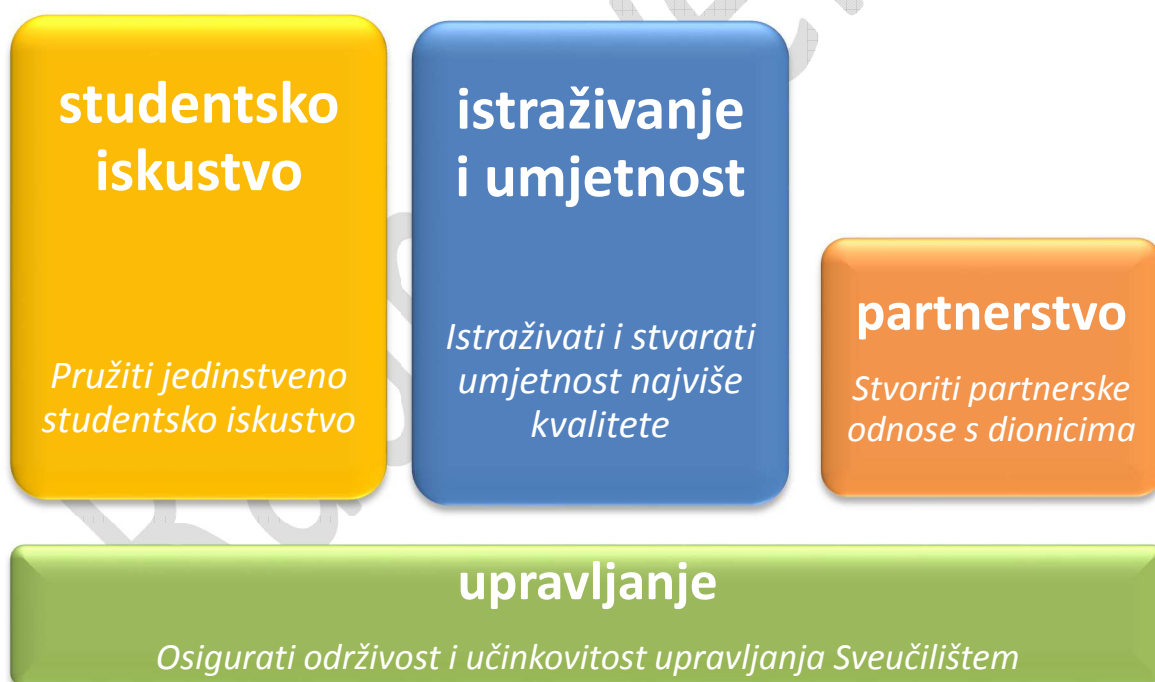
studentsko iskustvo

Pružiti jedinstveno studentsko iskustvo

istraživanje i umjetnost

Istraživati i stvarati umjetnost najviše kvalitete

partnerstvo

Stvoriti partnerske odnose s dionicima

upravljanje

Osigurati održivost i učinkovitost upravljanja Sveučilištem